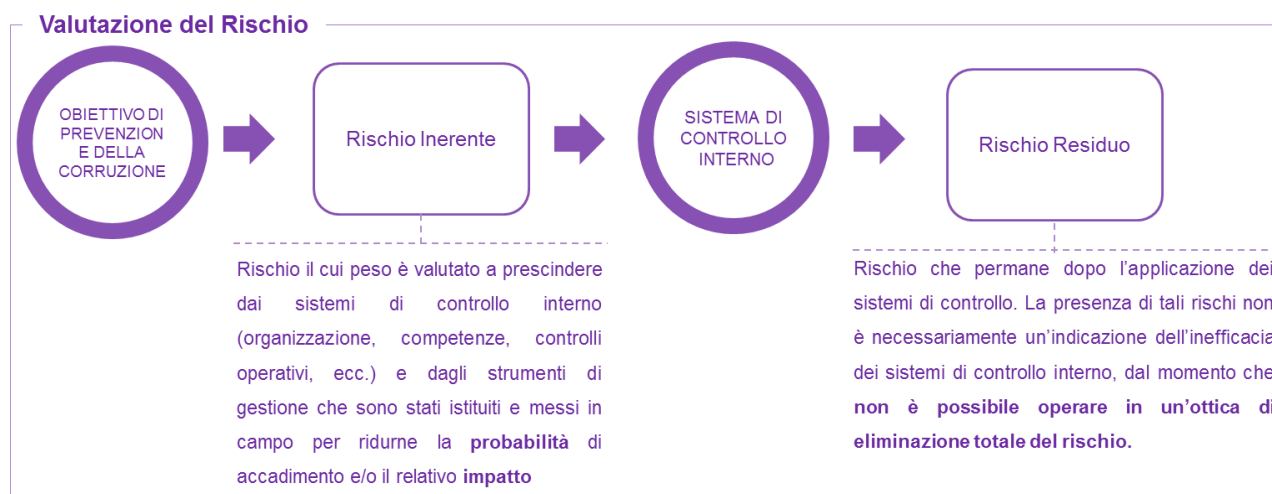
Valutazione del Rischio

OBIETTIVO DI PREVENZION E DELLA CORRUZIONE

Rischio Inerente

SISTEMA DI CONTROLLO INTERNO

Rischio Residuo

Rischio il cui peso è valutato a prescindere dai sistemi di controllo interno (organizzazione, competenze, controlli operativi, ecc.) e dagli strumenti di gestione che sono stati istituiti e messi in campo per ridurne la **probabilità** di accadimento e/o il relativo **impatto**

Rischio che permane dopo l'applicazione dei sistemi di controllo. La presenza di tali rischi non è necessariamente un'indicazione dell'inefficacia dei sistemi di controllo interno, dal momento che **non è possibile operare in un'ottica di eliminazione totale del rischio.**